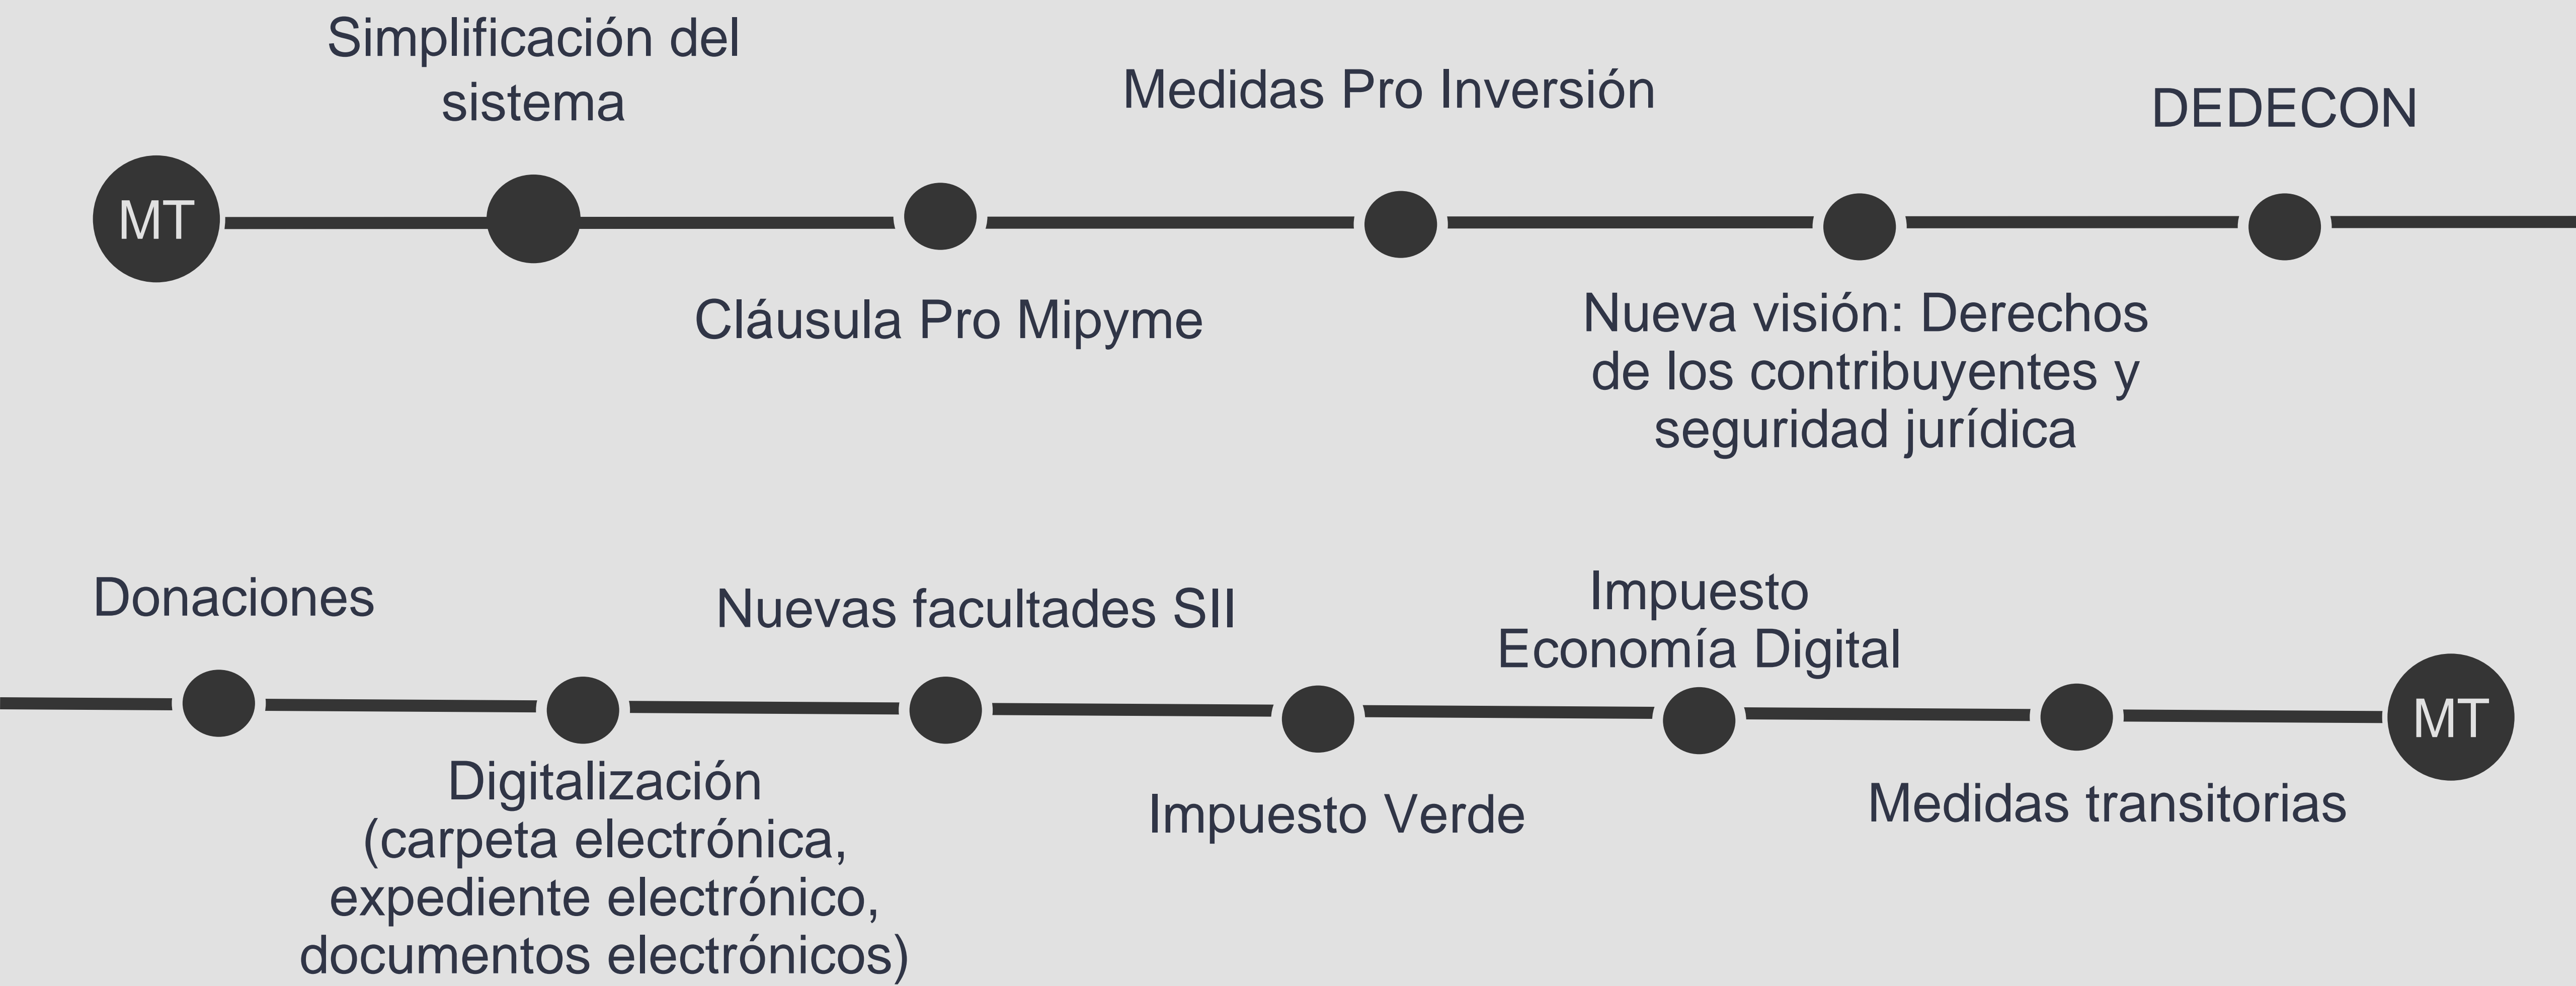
MT

Simplificación del sistema

Cláusula Pro Mipyme

Medidas Pro Inversión

Nueva visión: Derechos de los contribuyentes y seguridad jurídica

DEDECON

Donaciones

Digitalización (carpeta electrónica, expediente electrónico, documentos electrónicos)

Nuevas facultades SII

Impuesto Verde

Impuesto Economía Digital

Medidas transitorias

MT